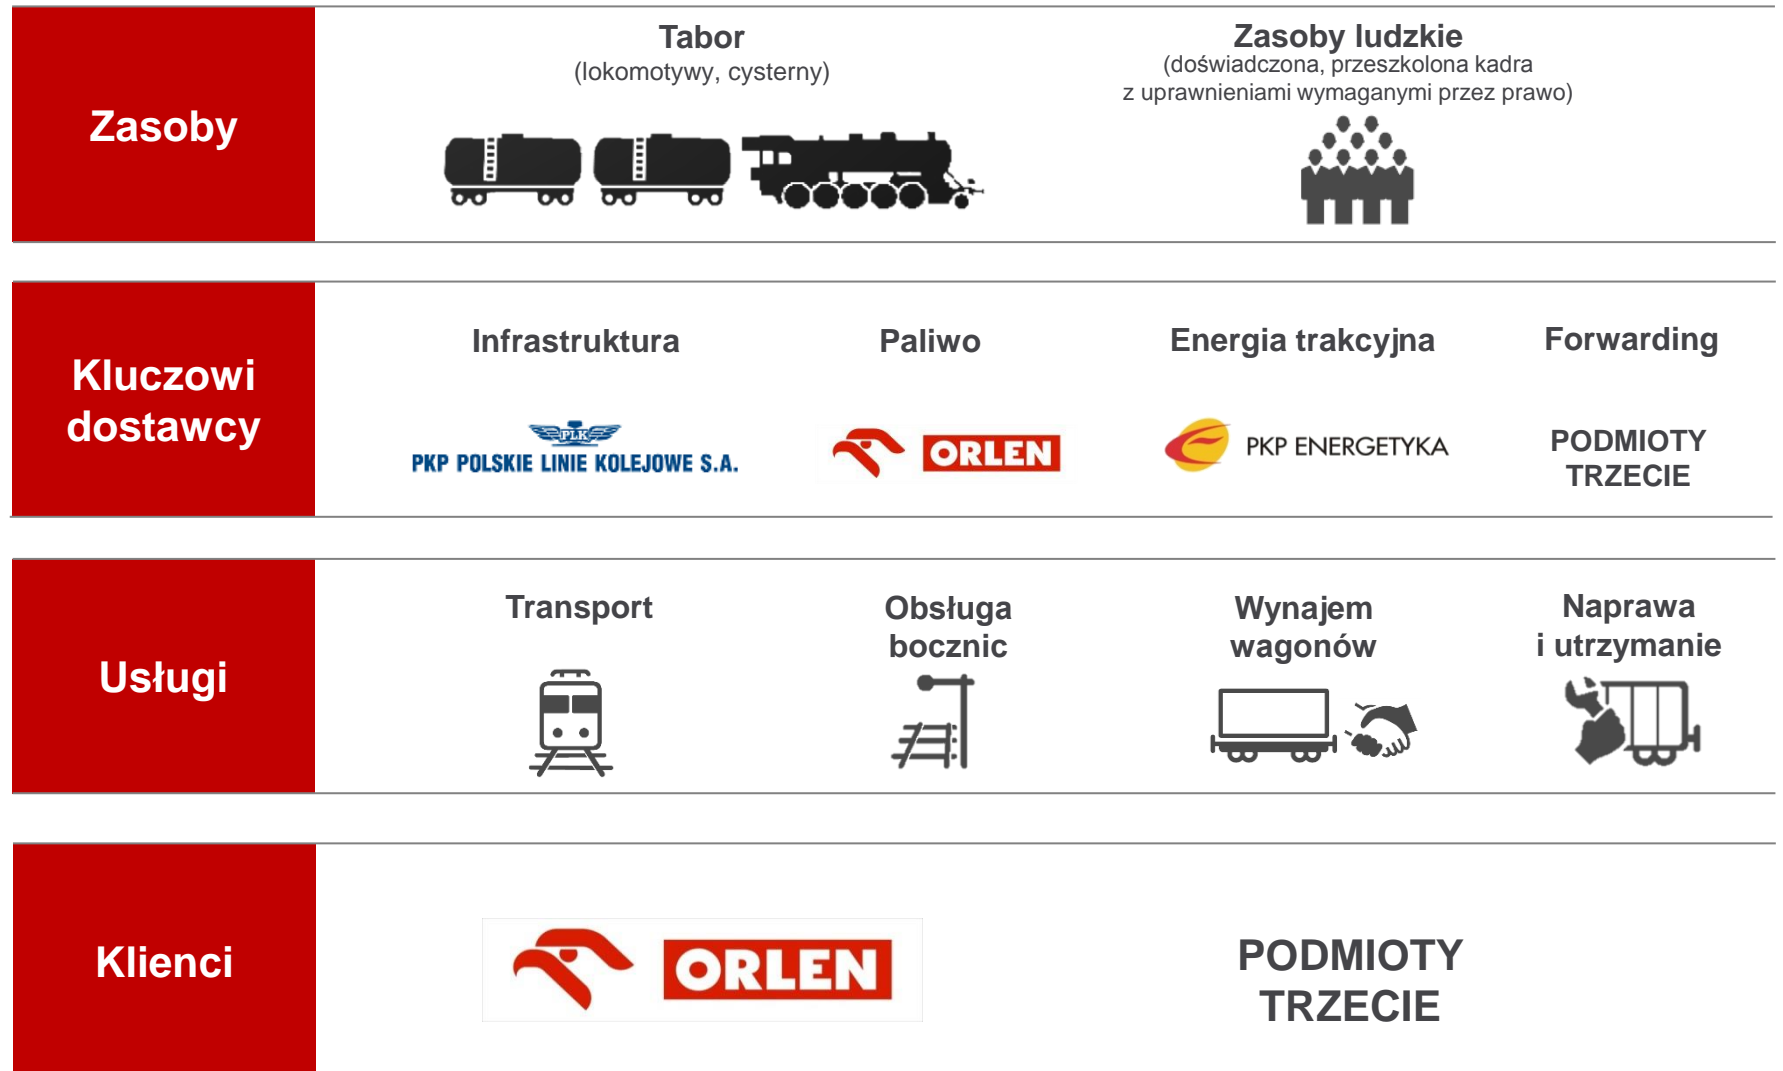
Zasoby

Tabor
(lokomotywy, cysterny)

Zasoby ludzkie
(doświadczona, przeszkolona kadra z uprawnieniami wymaganymi przez prawo)

Kluczowi dostawcy

Infrastruktura

PLK
PKP POLSKIE LINIE KOLEJOWE S.A.

Paliwo

ORLEN

Energia trakcyjna

PKP ENERGETYKA

Forwarding

PODMIOTY TRZECIE

Usługi

Transport

Obsługa bocznic

Wynajem wagonów

Naprawa i utrzymanie

Klienci

ORLEN

PODMIOTY TRZECIE